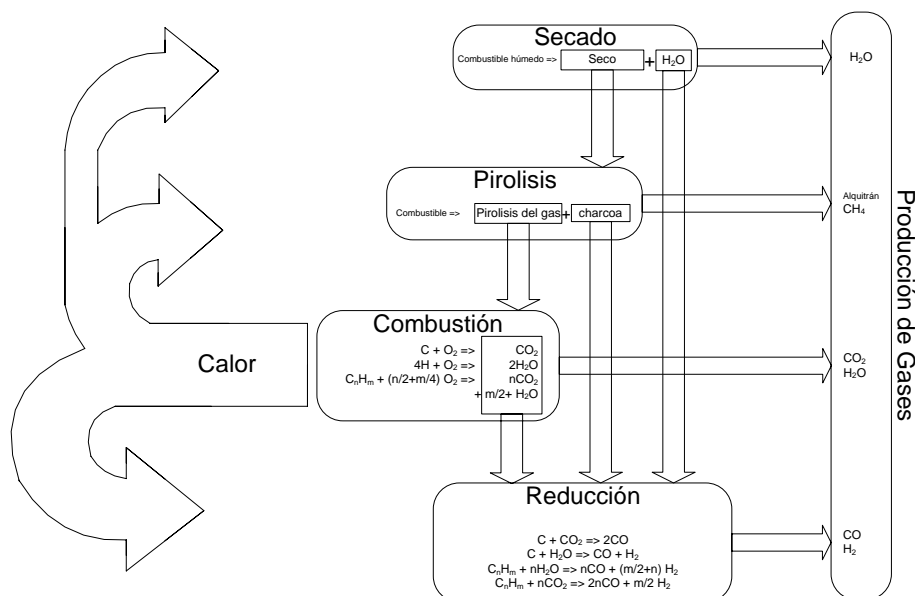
Secado

Combustible húmedo => Seco + $H_2O$

$H_2O$

Pirolisis

Combustible => Pirolisis del gas + charcoa

Alquitrán
$CH_4$

Producción de Gases

Calor

Combustión

$C + O_2 =>$ $CO_2$
$4H + O_2 =>$ $2H_2O$
$C_nH_m + (n/2+m/4) O_2 =>$ $nCO_2$ $+ m/2+ H_2O$

$CO_2$
$H_2O$

Reducción

$C + CO_2 => 2CO$
$C + H_2O => CO + H_2$
$C_nH_m + nH_2O => nCO + (m/2+n) H_2$
$C_nH_m + nCO_2 => 2nCO + m/2 H_2$

CO
$H_2$